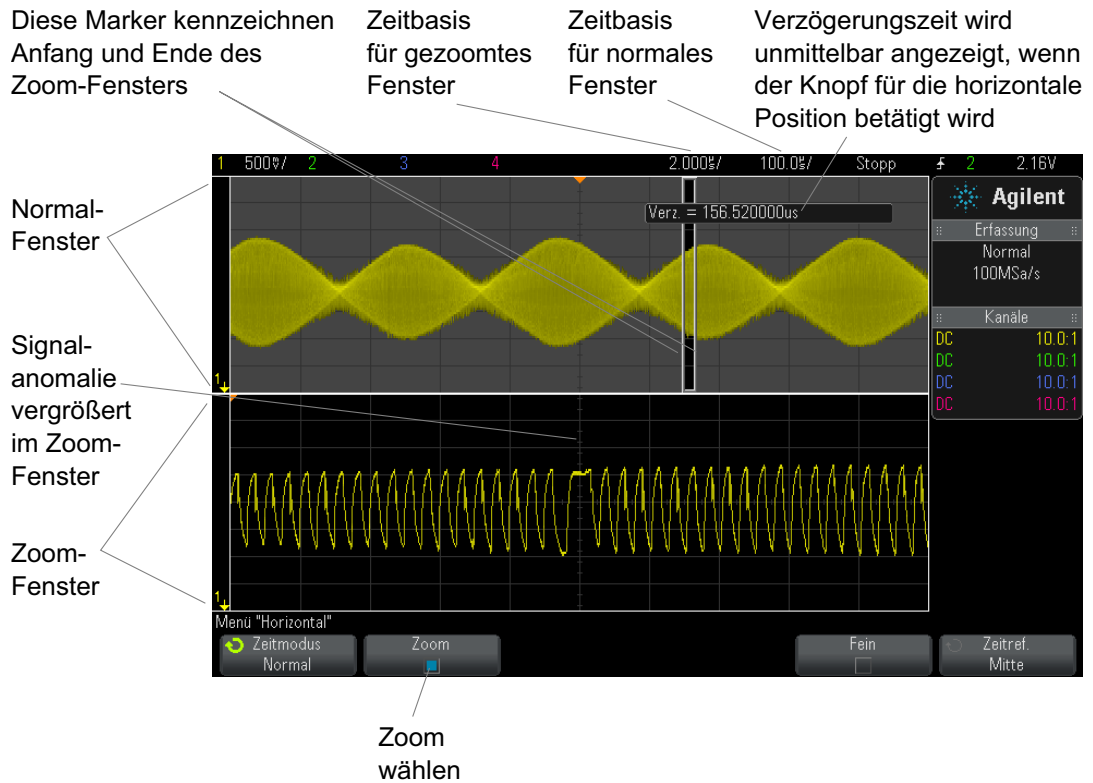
Diese Marker kennzeichnen Anfang und Ende des Zoom-Fensters

Zeitbasis für gezoomtes Fenster

Zeitbasis für normales Fenster

Verzögerungszeit wird unmittelbar angezeigt, wenn der Knopf für die horizontale Position betätigt wird

1 500mV/ 2 3 4 2.000us/ 100.0us/ Stopp 2 2.16V

Verz. = 156.520000us

Agilent

Erfassung
Normal
100MSa/s

Kanäle
| DC | 10.0:1 |
|---|---|
| DC | 10.0:1 |
| DC | 10.0:1 |
| DC | 10.0:1 |

Normal-Fenster

Signal-anomalie vergrößert im Zoom-Fenster

Zoom-Fenster

Menü "Horizontal"

Zeitmodus Normal

Zoom

Fein

Zeitref. Mitte

Zoom wählen